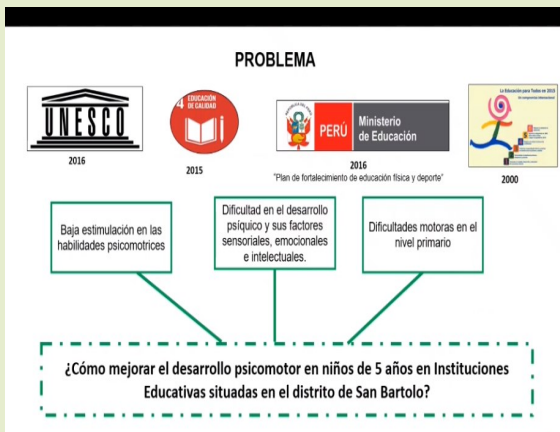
PROBLEMA

UNESCO
2016

4 EDUCACIÓN DE CALIDAD
2015

PERÚ Ministerio de Educación
2016
"Plan de fortalecimiento de educación física y deporte"

La Educación para Todos en 2015
2000

Baja estimulación en las habilidades psicomotrices

Dificultad en el desarrollo psíquico y sus factores sensoriales, emocionales e intelectuales.

Dificultades motoras en el nivel primario

¿Cómo mejorar el desarrollo psicomotor en niños de 5 años en Instituciones Educativas situadas en el distrito de San Bartolo?